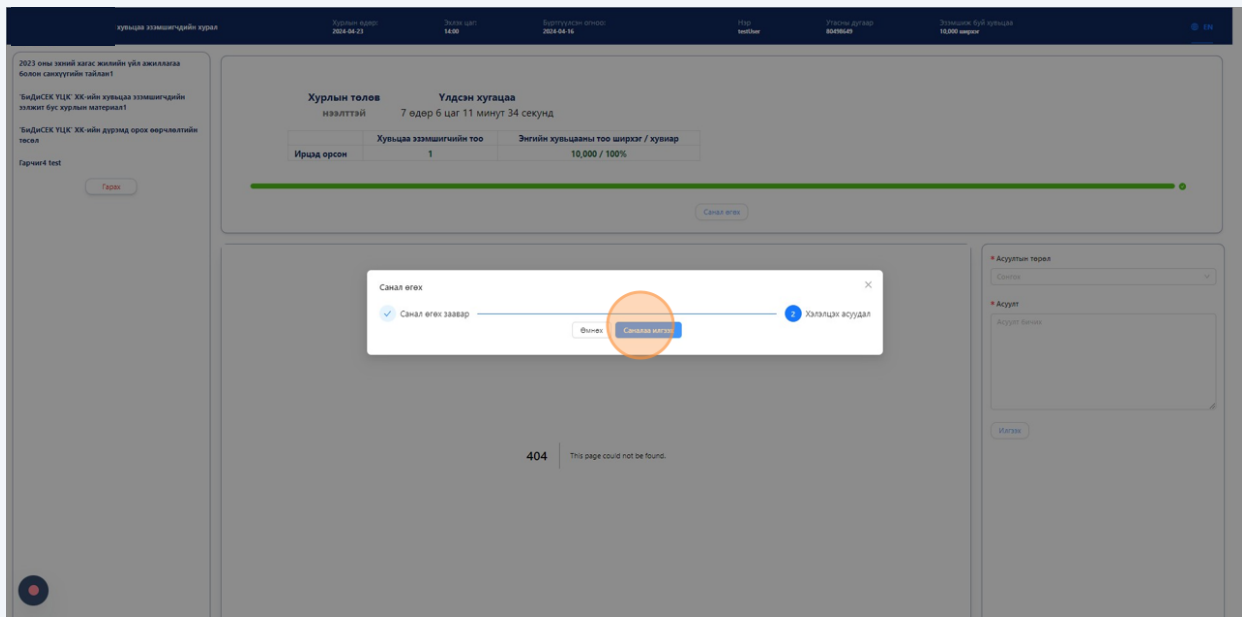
хувьцаа эзэмшигчдийн хурал | Хурлын өдөр: 2024-04-23 | Эхлэх цаг: 14:00 | Бүртгүүлсэн огноо: 2024-04-16 | Нэр: testUse | Утасны дугаар: 80498649 | Эзэмшиж буй хувьцаа: 10,000 ширхэг | EN

2023 оны санхүүгийн жилийн үйл ажиллагаа болон санхүүгийн тайлан1

"БиДиСЕК ҮЦК" ХК-ийн хувьцаа эзэмшигчдийн ээлжит бус хурлын материал1

"БиДиСЕК ҮЦК" ХК-ийн дүрэмд орох өөрчлөлтийн төсөл

Гарчиг4 test

Гарах

Хурлын төлөв
нээлттэй

Үлдсэн хугацаа
7 өдөр 6 цаг 11 минут 34 секунд

| | Хувьцаа эзэмшигчийн тоо | Энгийн хувьцааны тоо ширхэг / хувиар |
|---|---|---|
| Ирцэд орсон | 1 | 10,000 / 100% |

Санал өгөх

Санал өгөх

Санал өгөх заавар

2 Хэлэлцэх асуудал

Өмнөх

Саналаа илгээх

404 This page could not be found.

* Асуултын төрөл
Сонгох

* Асуулт
Асуулт бичих

Илгээх